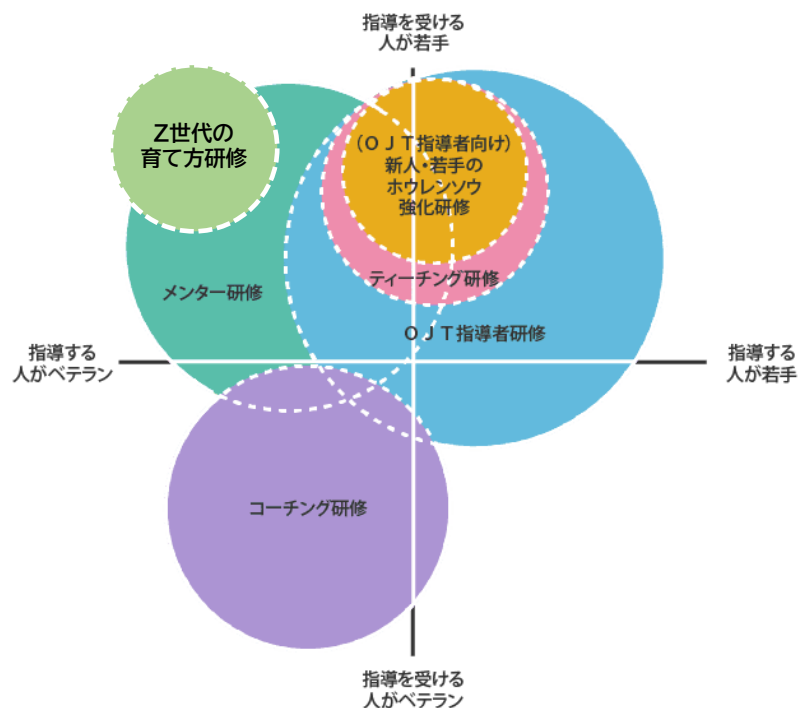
指導を受ける人が若手

Z世代の育て方研修

（ＯＪＴ指導者向け）新人・若手のホウレンソウ強化研修

ティーチング研修

メンター研修

ＯＪＴ指導者研修

指導する人がベテラン

指導する人が若手

コーチング研修

指導を受ける人がベテラン